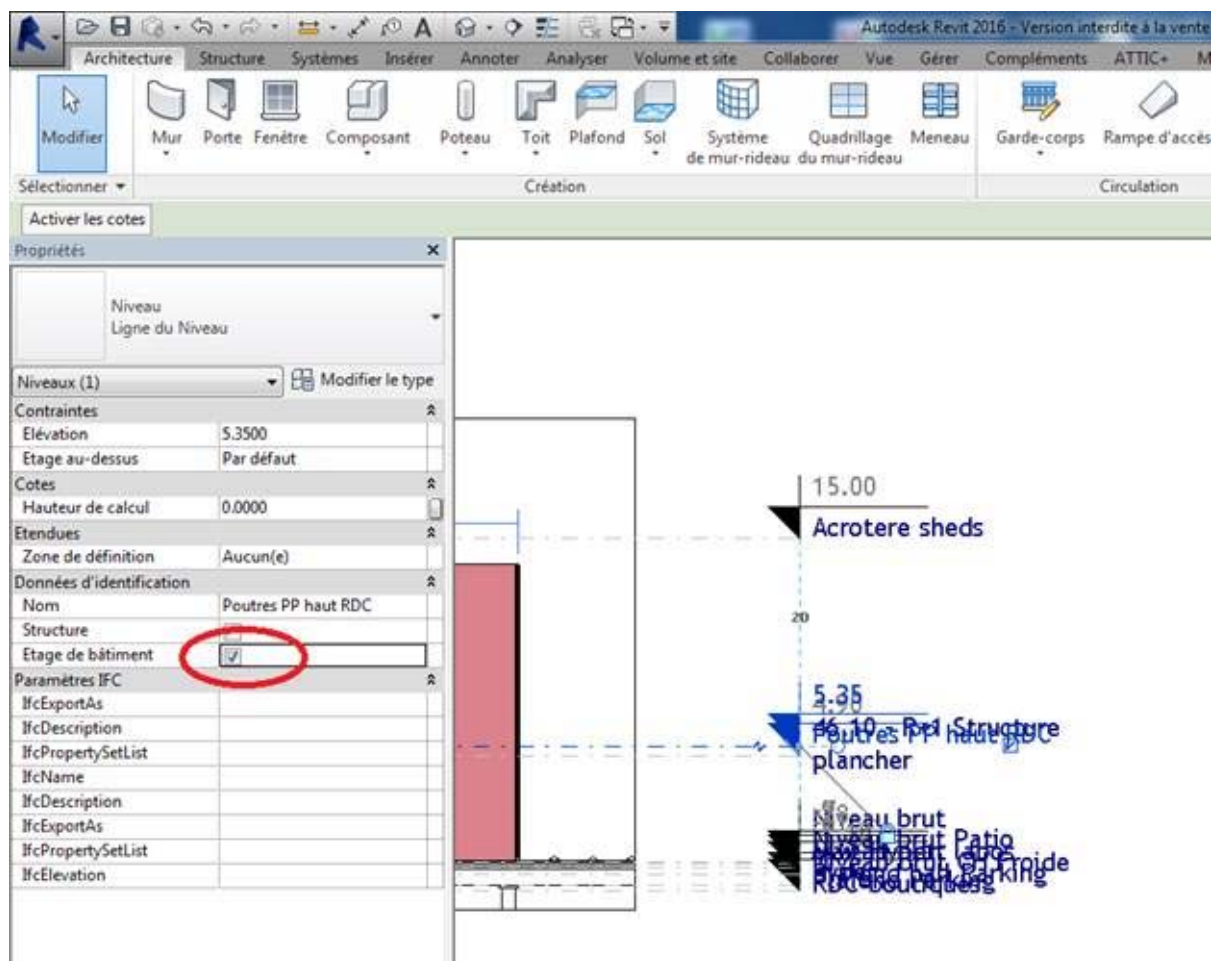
Autodesk Revit 2016 - Version interdite à la vente

Architecture Structure Systèmes Insérer Annoter Analyser Volume et site Collaborer Vue Gérer Compléments ATTIC+ M

Modifier Mur Porte Fenêtre Composant Poteau Toit Plafond Sol Système de mur-rideau Quadrillage du mur-rideau Meneau Garde-corps Rampe d'accès

Sélectionner ▾ Création Circulation

Activer les cotes

Propriétés ×

Niveau
Ligne du Niveau

Niveaux (1) Modifier le type

| | |
|---|---|
| Contraintes | |
| Elévation | 5.3500 |
| Etage au-dessus | Par défaut |
| Cotes | |
| Hauteur de calcul | 0.0000 |
| Etendues | |
| Zone de définition | Aucun(e) |
| Données d'identification | |
| Nom | Poutres PP haut RDC |
| Structure | |
| Etage de bâtiment | ✓ |
| Paramètres IFC | |
| IfcExportAs | |
| IfcDescription | |
| IfcPropertySetList | |
| IfcName | |
| IfcDescription | |
| IfcExportAs | |
| IfcPropertySetList | |
| IfcElevation | |

15.00
Acrotere sheds

20

5.35
Poutres PP haut RDC
plancher

Niveau brut
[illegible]